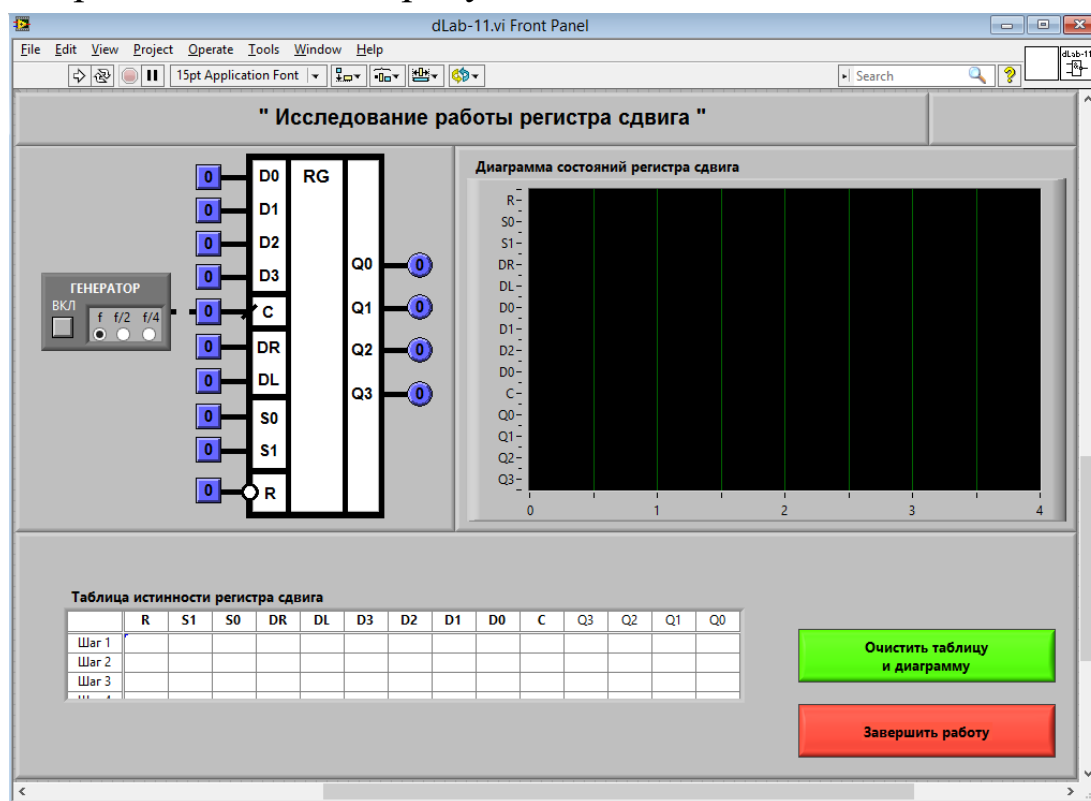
dLab-11.vi Front Panel

File Edit View Project Operate Tools Window Help

15pt Application Font

Search

dLab-11

" Исследование работы регистра сдвига "

0 D0
0 D1
0 D2
0 D3
0 C
0 DR
0 DL
0 S0
0 S1
0 R

RG

Q0 0
Q1 0
Q2 0
Q3 0

ГЕНЕРАТОР
ВКЛ
f f/2 f/4

Диаграмма состояний регистра сдвига

R
S0
S1
DR
DL
D0
D1
D2
D0
C
Q0
Q1
Q2
Q3

0 1 2 3 4

Таблица истинности регистра сдвига

| | R | S1 | S0 | DR | DL | D3 | D2 | D1 | D0 | C | Q3 | Q2 | Q1 | Q0 |
|---|---|---|---|---|---|---|---|---|---|---|---|---|---|---|
| Шаг 1 | | | | | | | | | | | | | | |
| Шаг 2 | | | | | | | | | | | | | | |
| Шаг 3 | | | | | | | | | | | | | | |
| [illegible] | | | | | | | | | | | | | | |

Очистить таблицу и диаграмму

Завершить работу